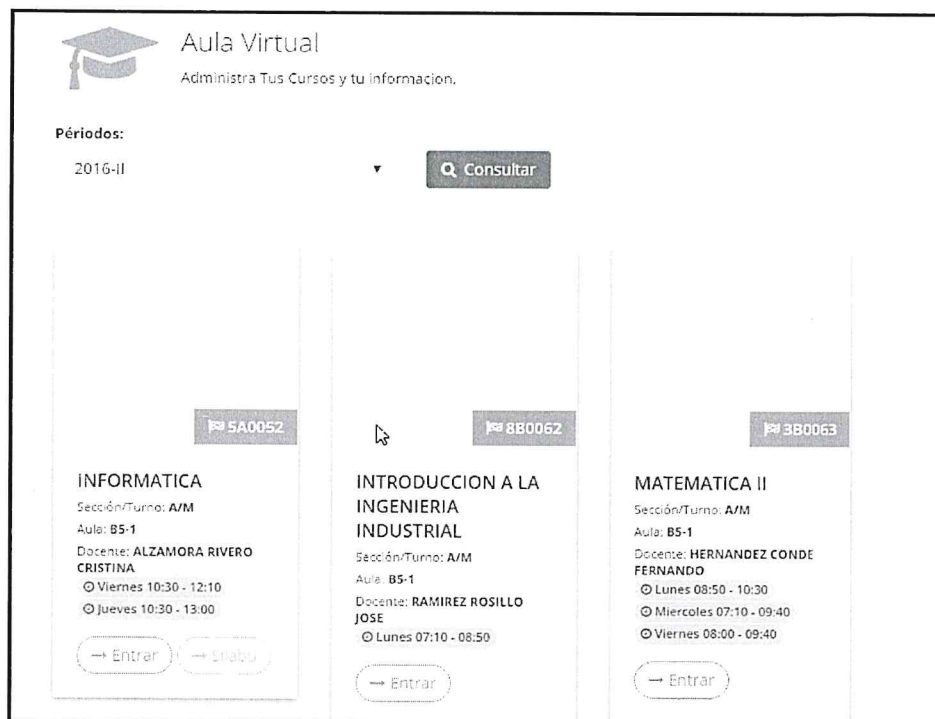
Aula Virtual

Administra Tus Cursos y tu informacion.

Périodos:

2016-II

Consultar

5A0052

INFORMATICA

Sección/Turno: A/M

Aula: B5-1

Docente: ALZAMORA RIVERO CRISTINA

Viernes 10:30 - 12:10

Jueves 10:30 - 13:00

→ Entrar

→ Silabu

8B0062

INTRODUCCION A LA INGENIERIA INDUSTRIAL

Sección/Turno: A/M

Aula: B5-1

Docente: RAMIREZ ROSILLO JOSE

Lunes 07:10 - 08:50

→ Entrar

3B0063

MATEMATICA II

Sección/Turno: A/M

Aula: B5-1

Docente: HERNANDEZ CONDE FERNANDO

Lunes 08:50 - 10:30

Miercoles 07:10 - 09:40

Viernes 08:00 - 09:40

→ Entrar